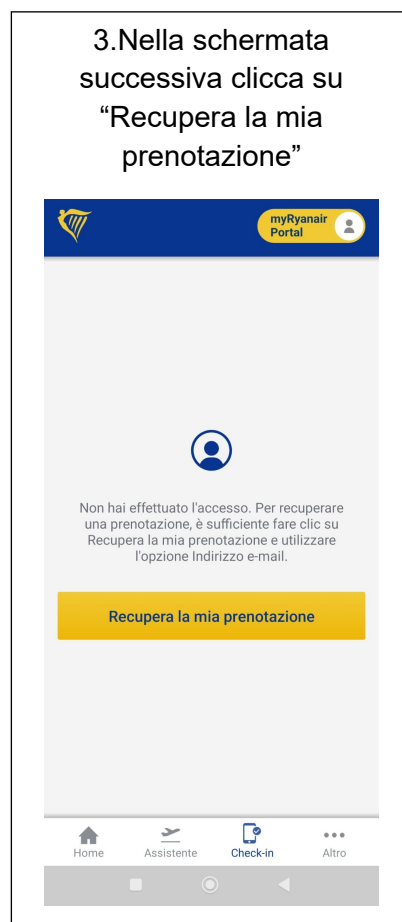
3.Nella schermata successiva clicca su “Recupera la mia prenotazione”

myRyanair Portal

Non hai effettuato l'accesso. Per recuperare una prenotazione, è sufficiente fare clic su Recupera la mia prenotazione e utilizzare l'opzione Indirizzo e-mail.

Recupera la mia prenotazione

Home
Assistente
Check-in
Altro